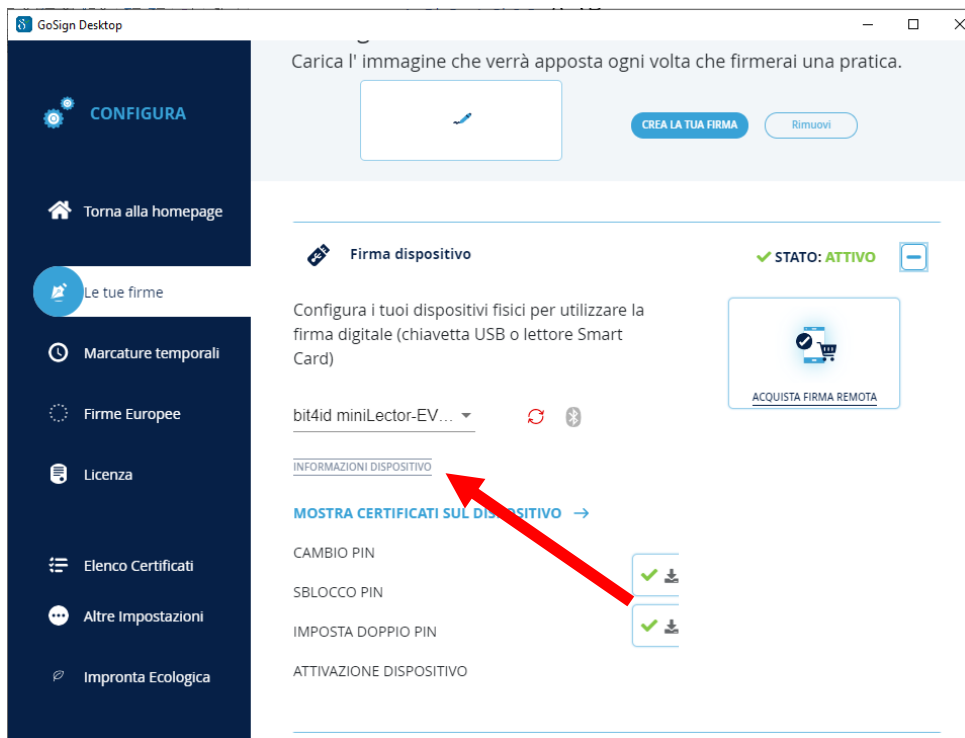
GoSign Desktop

CONFIGURA

Torna alla homepage

Le tue firme

Marcature temporali

Firme Europee

Licenza

Elenco Certificati

Altre Impostazioni

Impronta Ecologica

Carica l' immagine che verrà apposta ogni volta che firmerai una pratica.

CREA LA TUA FIRMA

Rimuovi

Firma dispositivo

STATO: ATTIVO

Configura i tuoi dispositivi fisici per utilizzare la firma digitale (chiavetta USB o lettore Smart Card)

ACQUISTA FIRMA REMOTA

bit4id miniLector-EV...

INFORMAZIONI DISPOSITIVO

MOSTRA CERTIFICATI SUL DISPOSITIVO →

CAMBIO PIN

SBLOCCO PIN

IMPOSTA DOPPIO PIN

ATTIVAZIONE DISPOSITIVO